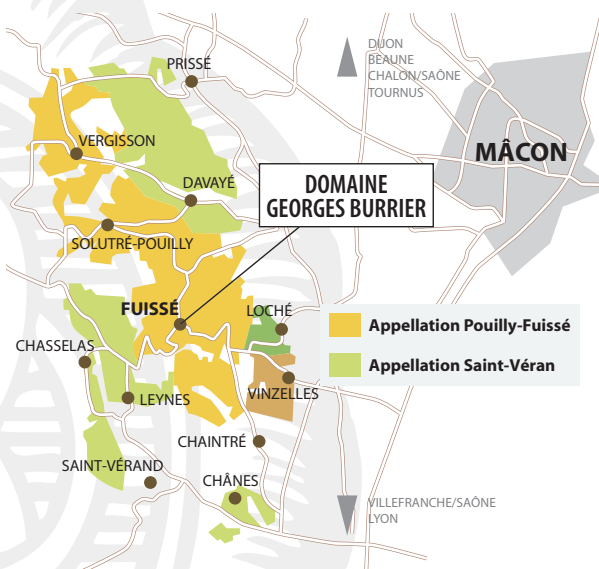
DIJON
BEAUNE
CHALON/SAÔNE
TOURNUS

PRISSÉ

MÂCON

VERGISSON

DAVAYÉ

DOMAINE
GEORGES BURRIER

SOLUTRÉ-POUILLY

FUISSÉ

LOCHÉ

Appellation Pouilly-Fuissé

Appellation Saint-Véran

CHASSELAS

LEYNES

VINZELLES

CHAINTRÉ

SAINT-VÉRAND

CHÂNES

VILLEFRANCHE/SAÔNE
LYON